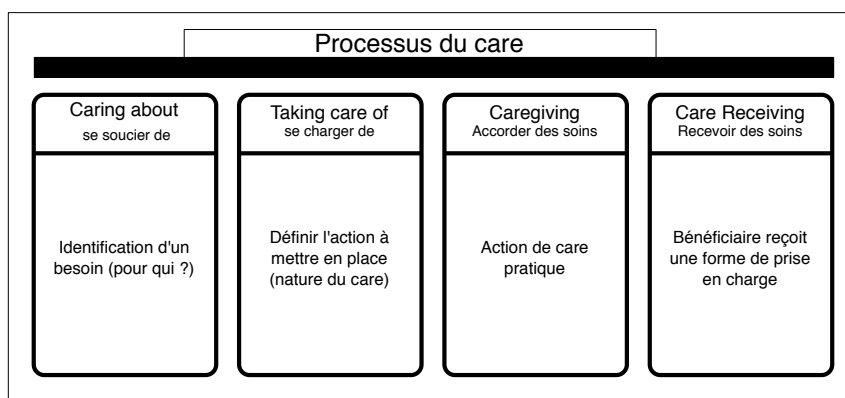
Processus du care

Caring about
se soucier de

Identification d'un besoin (pour qui ?)

Taking care of
se charger de

Définir l'action à mettre en place (nature du care)

Caregiving
Accorder des soins

Action de care pratique

Care Receiving
Recevoir des soins

Bénéficiaire reçoit une forme de prise en charge